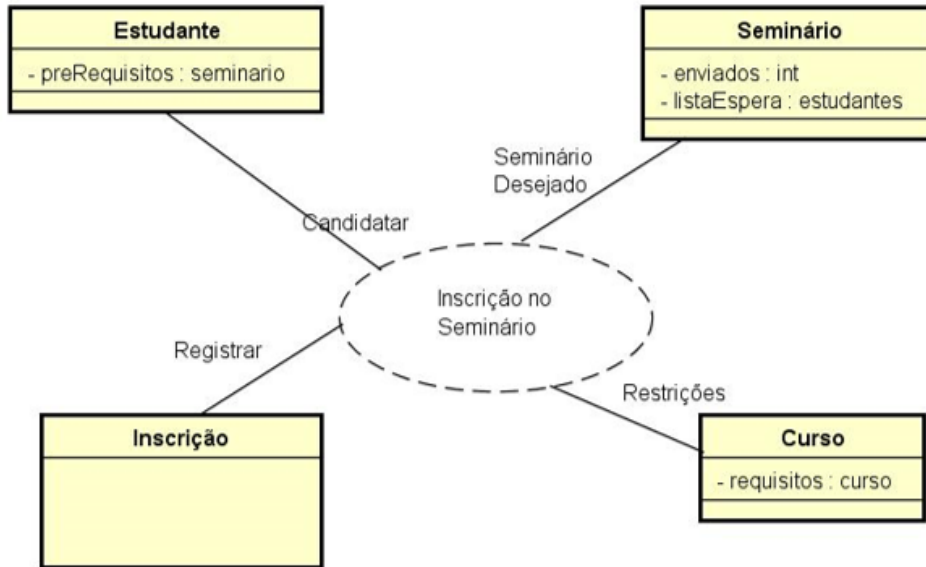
Estudante
- preRequisitos : seminario

Seminário
- enviados : int
- listaEspera : estudantes

Seminário Desejado

Candidatar

Inscrição no Seminário

Registrar

Restrições

Inscrição

Curso
- requisitos : curso